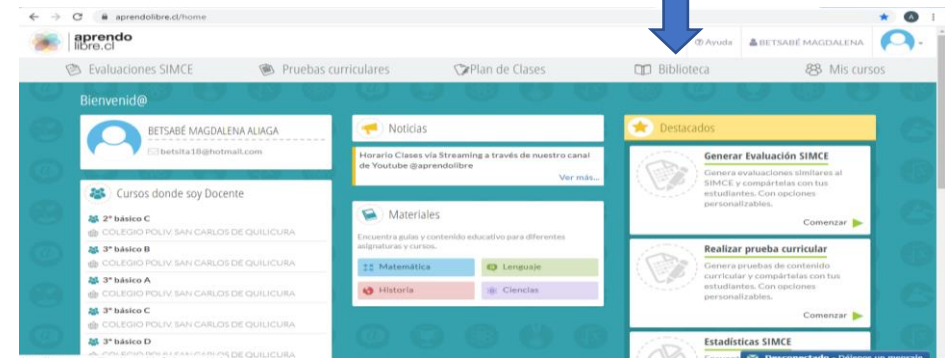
aprendolibre.cl/home

aprendo libre.cl

Ayuda BETSABÉ MAGDALENA

Evaluaciones SIMCE Pruebas curriculares Plan de Clases Biblioteca Mis cursos

Bienvenid@

BETSABÉ MAGDALENA ALIAGA
betsita18@hotmail.com

Cursos donde soy Docente

2° básico C
COLEGIO POLIV. SAN CARLOS DE QUILICURA
3° básico B
COLEGIO POLIV. SAN CARLOS DE QUILICURA
3° básico A
COLEGIO POLIV. SAN CARLOS DE QUILICURA
3° básico C
COLEGIO POLIV. SAN CARLOS DE QUILICURA
3° básico D
COLEGIO POLIV. SAN CARLOS DE QUILICURA

Noticias

Horario Clases vía Streaming a través de nuestro canal de Youtube @aprendolibre
Ver más...

Materiales

Encuentra guías y contenido educativo para diferentes asignaturas y cursos.

Matemática
Lenguaje
Historia
Ciencias

Destacados

Generar Evaluación SIMCE
Genera evaluaciones similares al SIMCE y compártelas con tus estudiantes. Con opciones personalizables.
Comenzar

Realizar prueba curricular
Genera pruebas de contenido curricular y compártelas con tus estudiantes. Con opciones personalizables.
Comenzar

Estadísticas SIMCE

Desconectado - Déjenos un mensaje